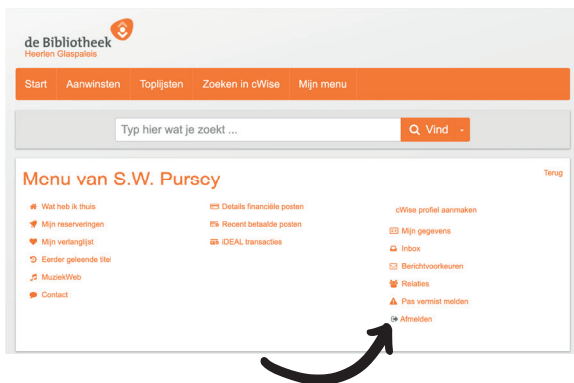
de Bibliotheek
Heerlen Glaspaleis

Start | Aanwinsten | Toplijsten | Zoeken in cWise | Mijn menu

Typ hier wat je zoekt ...
Vind

Menu van S.W. Purscy

Terug

Wat heb ik thuis
Mijn reserveringen
Mijn verlanglijst
Eerder geleende titel
MuziekWeb
Contact

Details financiële posten
Recent betaalde posten
iDEAL transacties

cWise profiel aanmaken
Mijn gegevens
Inbox
Berichtvoorkeuren
Relaties
Pas vermist melden
Afmelden